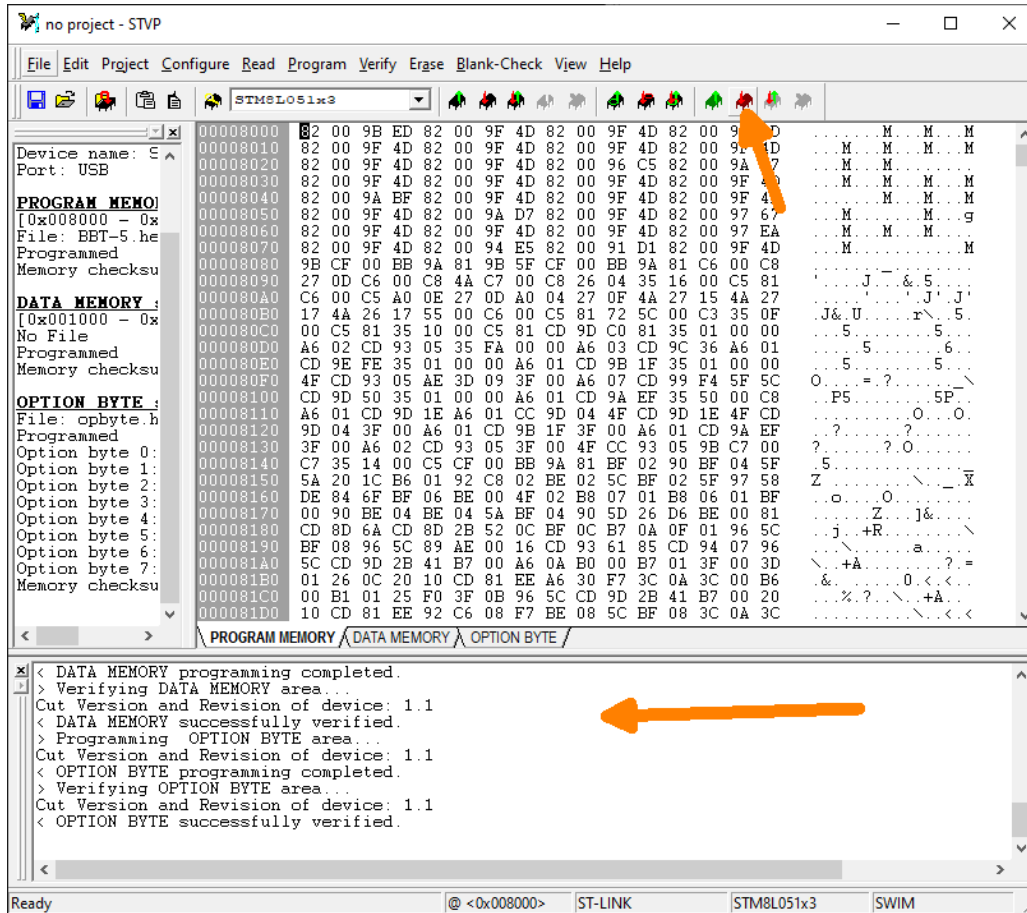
no project - STVP

File Edit Project Configure Read Program Verify Erase Blank-Check View Help

STM8L051x3

Device name: S
Port: USB

PROGRAM MEMO
[0x008000 - 0x
File: BBT-5.he
Programmed
Memory checksu

DATA MEMORY
[0x001000 - 0x
No File
Programmed
Memory checksu

OPTION BYTE
File: opbyte.h
Programmed
Option byte 0:
Option byte 1:
Option byte 2:
Option byte 3:
Option byte 4:
Option byte 5:
Option byte 6:
Option byte 7:
Memory checksu

| Address | Data | ASCII |
|---|---|---|
| 00008000 | 82 00 9B ED 82 00 9F 4D 82 00 9F 4D 82 00 9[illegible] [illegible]D | .......M...M...M |
| 00008010 | 82 00 9F 4D 82 00 9F 4D 82 00 9F 4D 82 00 9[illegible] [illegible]D | ...M...M...M...M |
| 00008020 | 82 00 9F 4D 82 00 9F 4D 82 00 96 C5 82 00 9A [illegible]7 | ...M...M........ |
| 00008030 | 82 00 9F 4D 82 00 9F 4D 82 00 9F 4D 82 00 9F 4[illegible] | ...M...M...M...M |
| 00008040 | 82 00 9A BF 82 00 9F 4D 82 00 9F 4D 82 00 9F 4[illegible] | .......M...M...M |
| 00008050 | 82 00 9F 4D 82 00 9A D7 82 00 9F 4D 82 00 97 67 | ...M.......M...g |
| 00008060 | 82 00 9F 4D 82 00 9F 4D 82 00 9F 4D 82 00 97 EA | ...M...M...M.... |
| 00008070 | 82 00 9F 4D 82 00 94 E5 82 00 91 D1 82 00 9F 4D | ...M...........M |
| 00008080 | 9B CF 00 BB 9A 81 9B 5F CF 00 BB 9A 81 C6 00 C8 | ......._........ |
| 00008090 | 27 0D C6 00 C8 4A C7 00 C8 26 04 35 16 00 C5 81 | '....J...&.5.... |
| 000080A0 | C6 00 C5 A0 0E 27 0D A0 04 27 0F 4A 27 15 4A 27 | .....'...'.J'.J' |
| 000080B0 | 17 4A 26 17 55 00 C6 00 C5 81 72 5C 00 C3 35 0F | .J&.U.....r\..5. |
| 000080C0 | 00 C5 81 35 10 00 C5 81 CD 9D C0 81 35 01 00 00 | ...5.......5.... |
| 000080D0 | A6 02 CD 93 05 35 FA 00 00 A6 03 CD 9C 36 A6 01 | .....5.......6.. |
| 000080E0 | CD 9E FE 35 01 00 00 A6 01 CD 9B 1F 35 01 00 00 | ...5........5... |
| 000080F0 | 4F CD 93 05 AE 3D 09 3F 00 A6 07 CD 99 F4 5F 5C | O....=.?......_\ |
| 00008100 | CD 9D 50 35 01 00 00 A6 01 CD 9A EF 35 50 00 C8 | ..P5........5P.. |
| 00008110 | A6 01 CD 9D 1E A6 01 CC 9D 04 4F CD 9D 1E 4F CD | ..........O...O. |
| 00008120 | 9D 04 3F 00 A6 01 CD 9B 1F 3F 00 A6 01 CD 9A EF | ..?......?...... |
| 00008130 | 3F 00 A6 02 CD 93 05 3F 00 4F CC 93 05 9B C7 00 | ?......?.O...... |
| 00008140 | C7 35 14 00 C5 CF 00 BB 9A 81 BF 02 90 BF 04 5F | .5.............. |
| 00008150 | 5A 20 1C B6 01 92 C8 02 BE 02 5C BF 02 5F 97 58 | Z ........\._.X |
| 00008160 | DE 84 6F BF 06 BE 00 4F 02 B8 07 01 B8 06 01 BF | ..o....O........ |
| 00008170 | 00 90 BE 04 BE 04 5A BF 04 90 5D 26 D6 BE 00 81 | ......Z...]&.... |
| 00008180 | CD 8D 6A CD 8D 2B 52 0C BF 0C B7 0A 0F 01 96 5C | ..j..+R........\ |
| 00008190 | BF 08 96 5C 89 AE 00 16 CD 93 61 85 CD 94 07 96 | ...\......a..... |
| 000081A0 | 5C CD 9D 2B 41 B7 00 A6 0A B0 00 B7 01 3F 00 3D | \..+A........?.= |
| 000081B0 | 01 26 0C 20 10 CD 81 EE A6 30 F7 3C 0A 3C 00 B6 | .&. .....0.<.<.. |
| 000081C0 | 00 B1 01 25 F0 3F 0B 96 5C CD 9D 2B 41 B7 00 20 | ...%.?..\..+A.. |
| 000081D0 | 10 CD 81 EE 92 C6 08 F7 BE 08 5C BF 08 3C 0A 3C | ..........\..<.< |

PROGRAM MEMORY / DATA MEMORY / OPTION BYTE

< DATA MEMORY programming completed.
> Verifying DATA MEMORY area...
Cut Version and Revision of device: 1.1
< DATA MEMORY successfully verified.
> Programming OPTION BYTE area...
Cut Version and Revision of device: 1.1
< OPTION BYTE programming completed.
> Verifying OPTION BYTE area...
Cut Version and Revision of device: 1.1
< OPTION BYTE successfully verified.

Ready | @ <0x008000> | ST-LINK | STM8L051x3 | SWIM